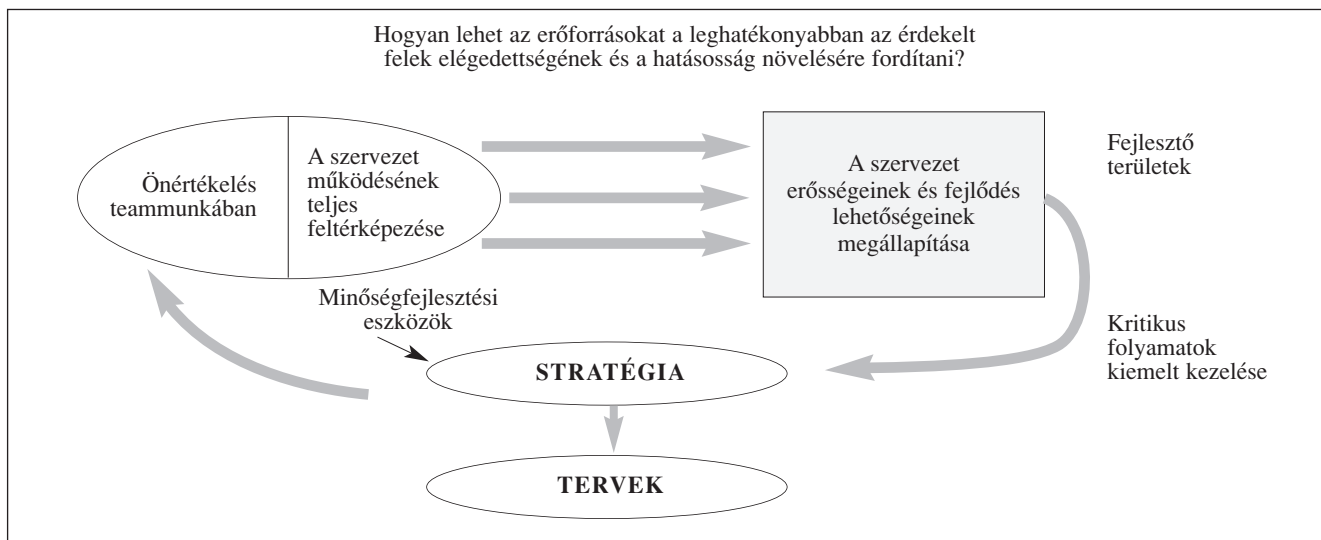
Hogyan lehet az erőforrásokat a leghatékonyabban az érdekelt felek elégedettségének és a hatásosság növelésére fordítani?

Önértékelés teammunkában

A szervezet működésének teljes feltérképezése

A szervezet erősségeinek és fejlődés lehetőségeinek megállapítása

Fejlesztő területek

Minőségfejlesztési eszközök

Kritikus folyamatok kiemelt kezelése

STRATÉGIA

TERVEK